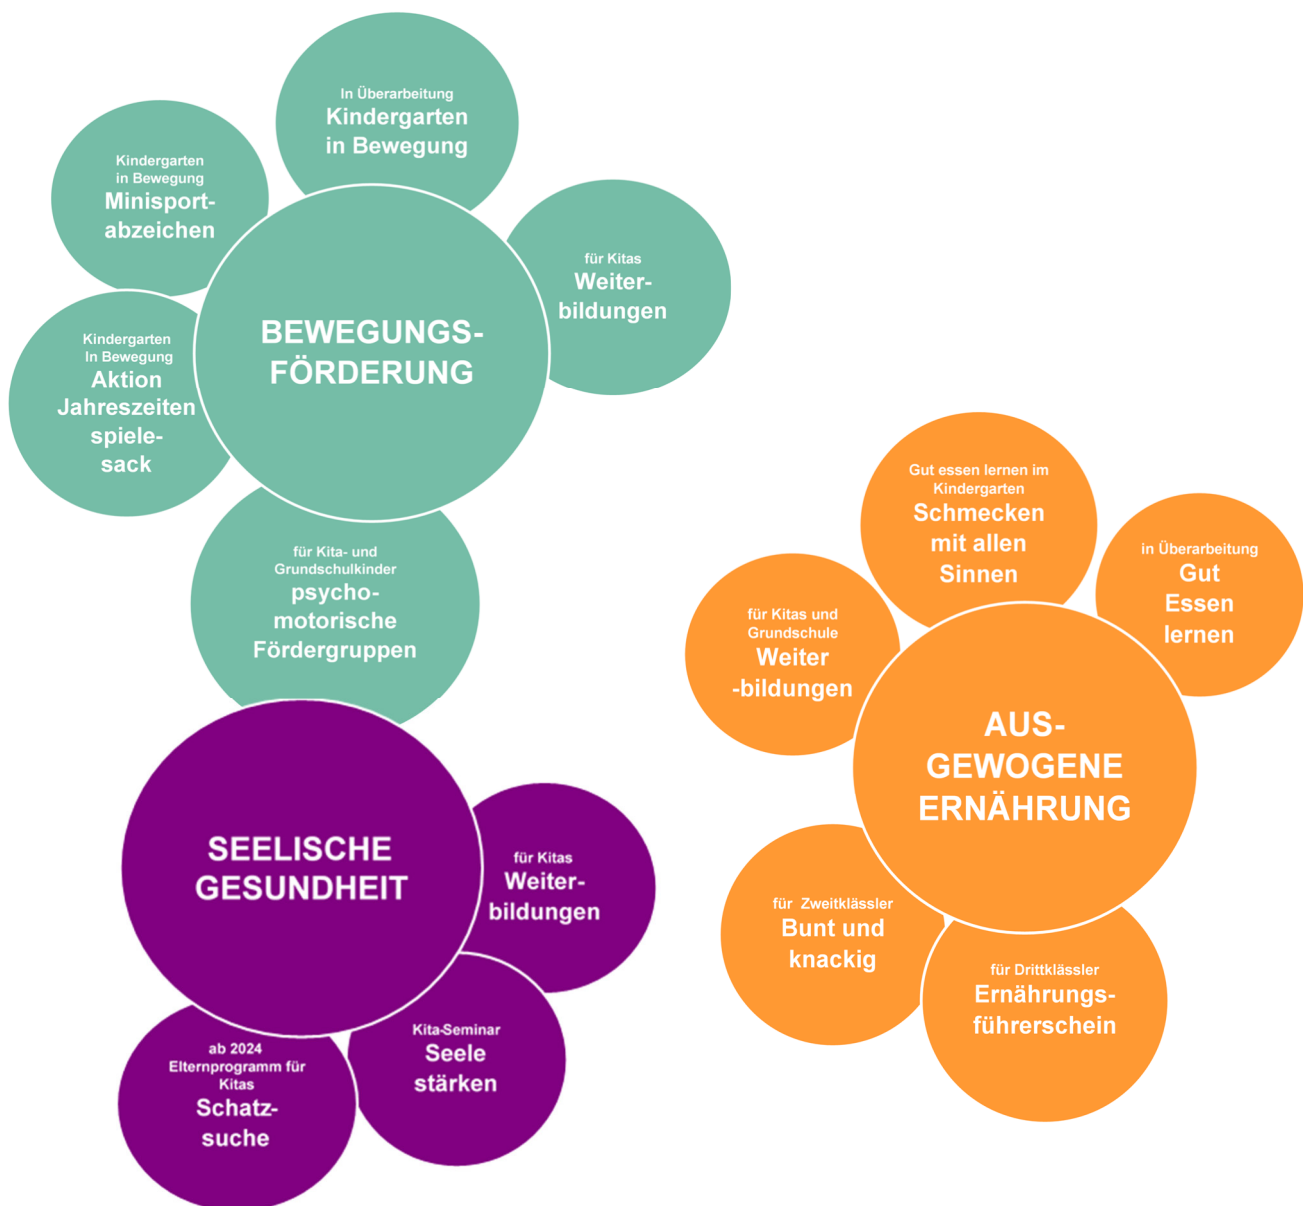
In Überarbeitung
Kindergarten in Bewegung

Kindergarten in Bewegung
Minisportabzeichen

für Kitas
Weiterbildungen

BEWEGUNGSFÖRDERUNG

Kindergarten In Bewegung
Aktion Jahreszeiten spielesack

für Kita- und Grundschulkinder
psychomotorische Fördergruppen

Gut essen lernen im Kindergarten
Schmecken mit allen Sinnen

in Überarbeitung
Gut Essen lernen

für Kitas und Grundschule
Weiter -bildungen

AUSGEWOGENE ERNÄHRUNG

SEELISCHE GESUNDHEIT

für Kitas
Weiterbildungen

für Zweitklässler
Bunt und knackig

für Drittklässler
Ernährungsführerschein

ab 2024 Elternprogramm für Kitas
Schatzsuche

Kita-Seminar
Seele stärken